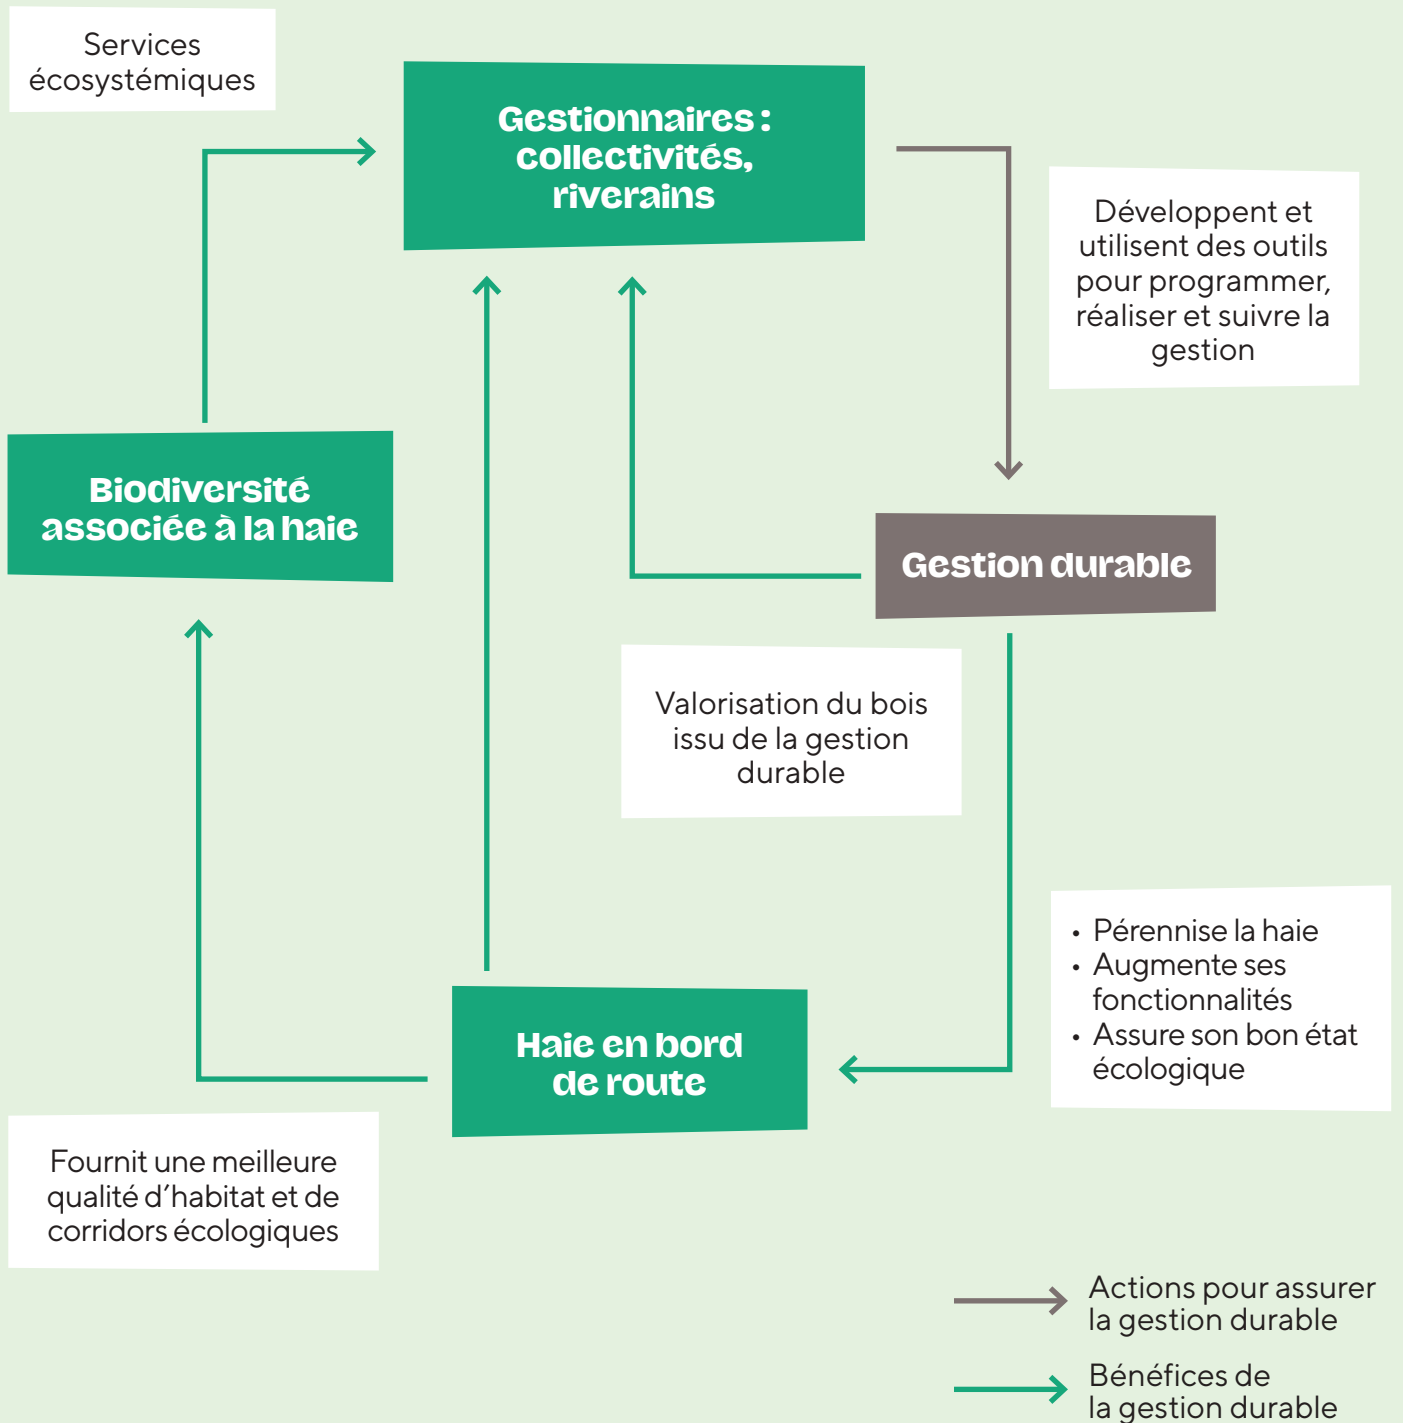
Services écosystémiques

Gestionnaires : collectivités, riverains

Développent et utilisent des outils pour programmer, réaliser et suivre la gestion

Biodiversité associée à la haie

Gestion durable

Valorisation du bois issu de la gestion durable

• Pérennise la haie
• Augmente ses fonctionnalités
• Assure son bon état écologique

Haie en bord de route

Fournit une meilleure qualité d'habitat et de corridors écologiques

Actions pour assurer la gestion durable

Bénéfices de la gestion durable